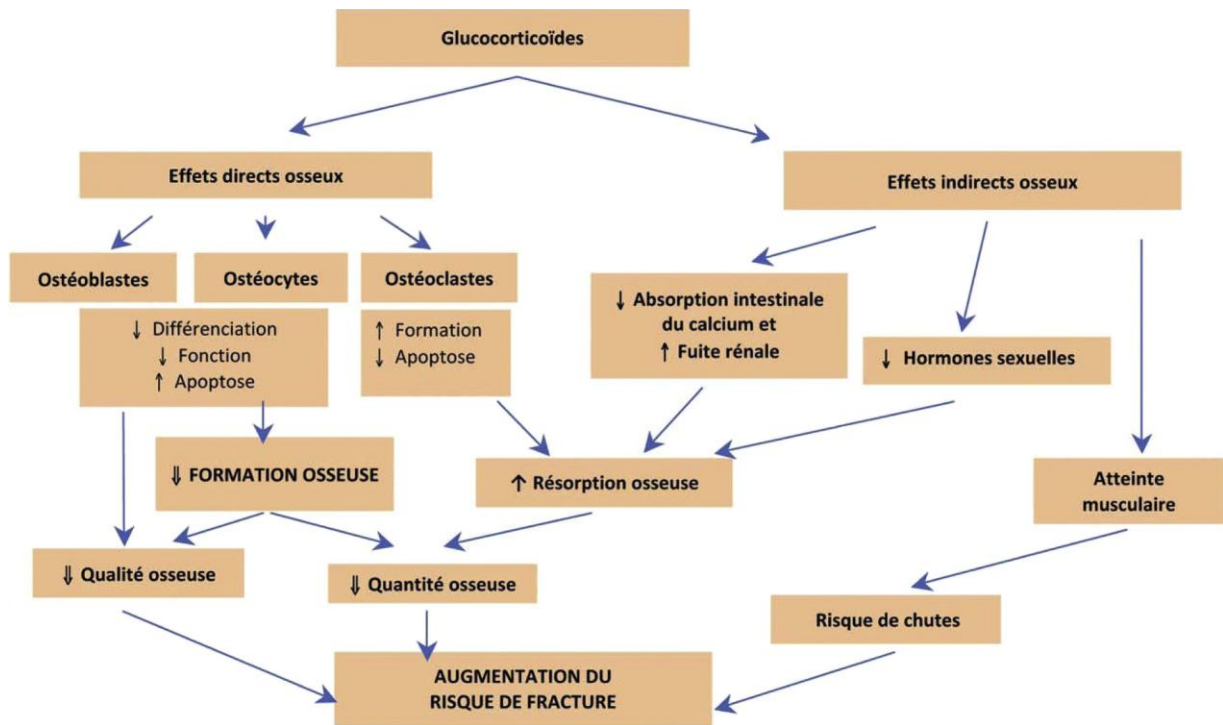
Glucocorticoïdes

Effets directs osseux

Effets indirects osseux

Ostéoblastes

Ostéocytes

Ostéoclastes

↓ Différenciation
↓ Fonction
↑ Apoptose

↑ Formation
↓ Apoptose

↓ Absorption intestinale du calcium et
↑ Fuite rénale

↓ Hormones sexuelles

⇓ FORMATION OSSEUSE

↑ Résorption osseuse

Atteinte musculaire

⇓ Qualité osseuse

⇓ Quantité osseuse

Risque de chutes

AUGMENTATION DU RISQUE DE FRACTURE